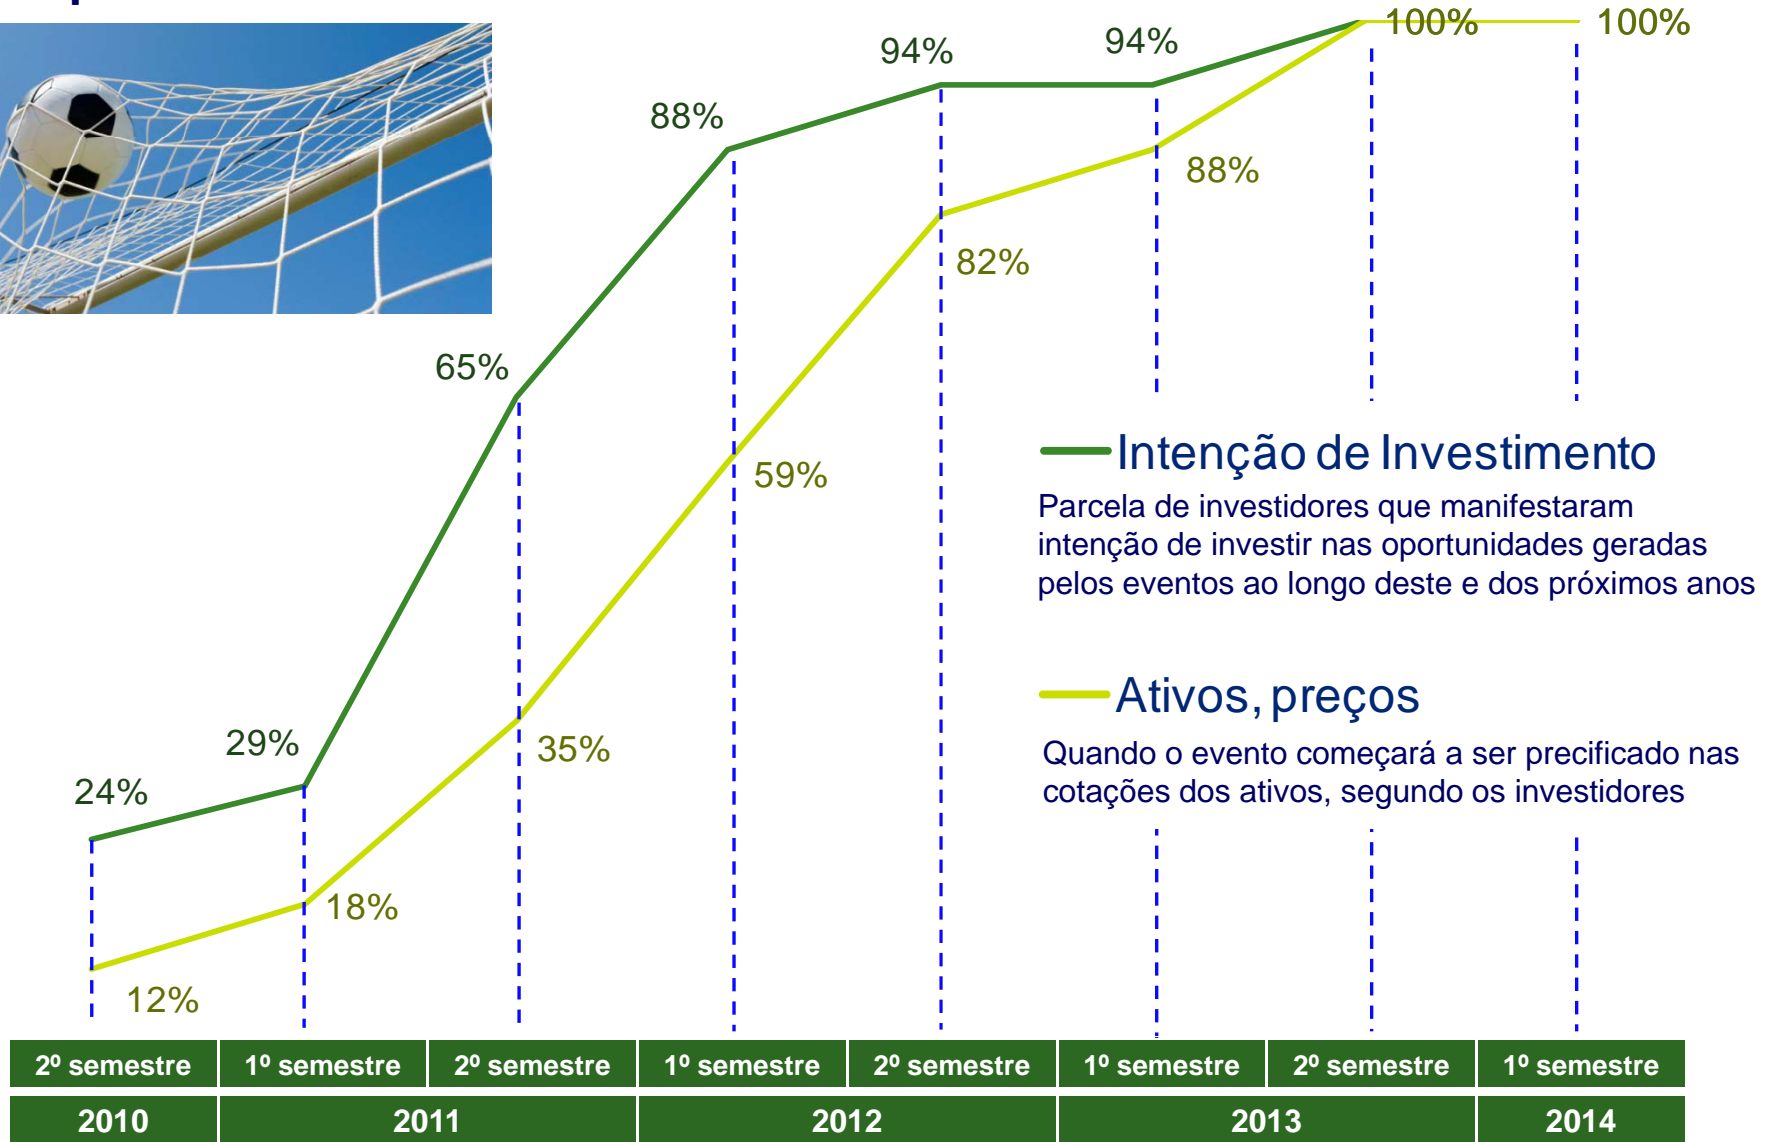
100%
100%
94%
94%
88%
88%
82%
65%
59%
35%
29%
24%
18%
12%

Intenção de Investimento
Parcela de investidores que manifestaram intenção de investir nas oportunidades geradas pelos eventos ao longo deste e dos próximos anos

Ativos, preços
Quando o evento começará a ser precificado nas cotações dos ativos, segundo os investidores

| 2º semestre | 1º semestre | 2º semestre | 1º semestre | 2º semestre | 1º semestre | 2º semestre | 1º semestre |
|---|---|---|---|---|---|---|---|
| 2010 | 2011 | | 2012 | | 2013 | | 2014 |